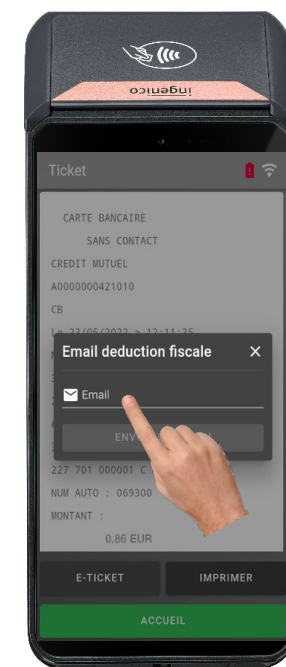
ingenico

Ticket

CARTE BANCAIRE
SANS CONTACT
CREDIT MUTUEL
A0000000421010
CB
Le 23/05/2022 a 12:11:35

Email deduction fiscale
×
Email
ENV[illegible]

227 701 000001 C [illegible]
NUM AUTO : 069300
MONTANT :
0.86 EUR

E-TICKET
IMPRIMER
ACCUEIL